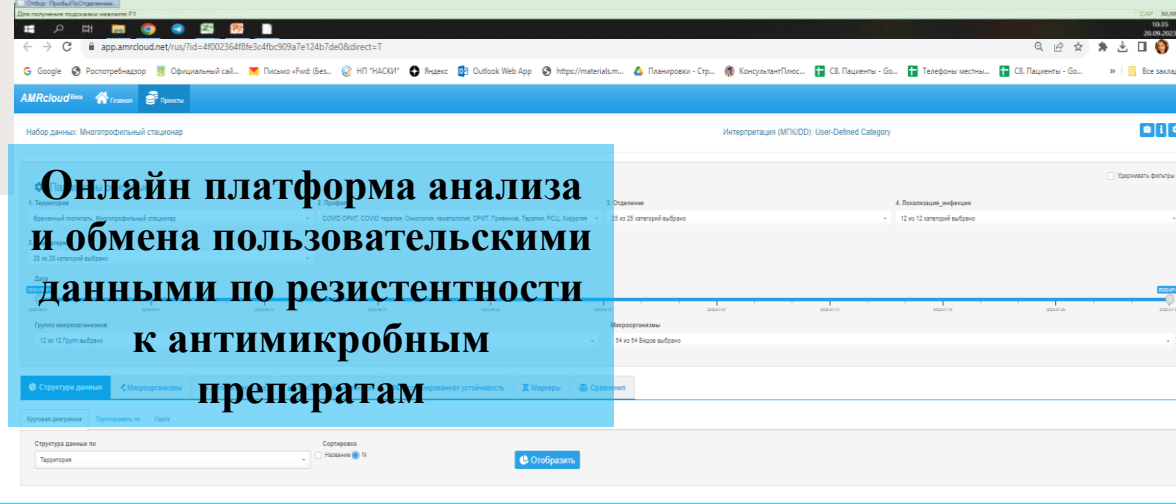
Отбор: ПробыПоОтделению...
Для получения подсказки нажмите F1

10:35
20.09.2023

app.amrcloud.net/rus/?id=4f002364f8fe3c4fbc909a7e124b7de0&direct=T

Google Роспотребнадзор Официальный сай... Письмо «Fwd: (Без... НП "НАСКИ" Яндекс Outlook Web App https://materials.m... Планировки - Стр... КонсультантПлюс... СВ. Пациенты - Go... Телефоны местны... СВ. Пациенты - Go... Все закладки

AMRcloud Beta Главная Проекты

Набор данных: Многопрофильный стационар

Интерпретация (МПК/DD): User-Defined Category

Удерживать фильтры

1. Территория
Временный госпиталь, Многопрофильный стационар

2. Профиль
COVID ОРИТ, COVID терапия, Онкология, гематология, ОРИТ, Приемное, Терапия, РСЦ, Хирургия

3. Отделение
25 из 28 категорий выбрано

4. Локализация_инфекции
12 из 12 категорий выбрано

25 из 28 категорий выбрано

Дата

Группа микроорганизмов
12 из 12 Групп выбрано

Микроорганизмы
54 из 54 Видов выбрано

Структура данных Микроорганизмы ...ированная устойчивость Маркеры Сравнения

Круговая диаграмма Группировать по Карта

Структура данных по
Территория

Сортировка
Название N

Отобразить

Онлайн платформа анализа и обмена пользовательскими данными по резистентности к антимикробным препаратам